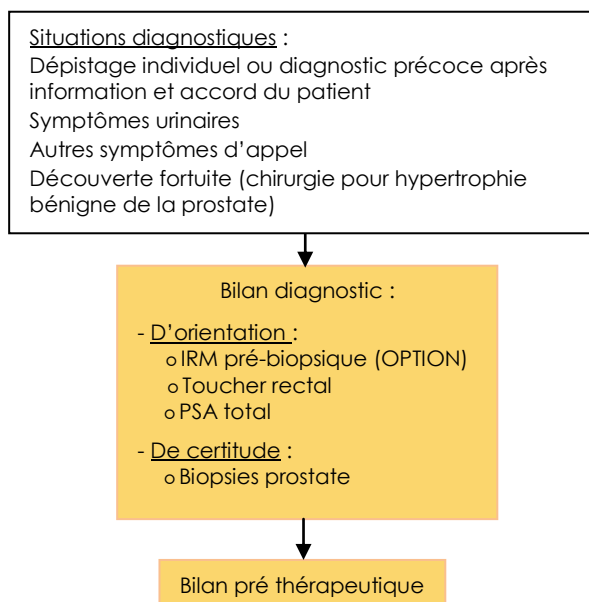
Situations diagnostiques :
Dépistage individuel ou diagnostic précoce après information et accord du patient
Symptômes urinaires
Autres symptômes d'appel
Découverte fortuite (chirurgie pour hypertrophie bénigne de la prostate)

Bilan diagnostic :

- D'orientation :
o IRM pré-biopsique (OPTION)
o Toucher rectal
o PSA total

- De certitude :
o Biopsies prostate

Bilan pré thérapeutique